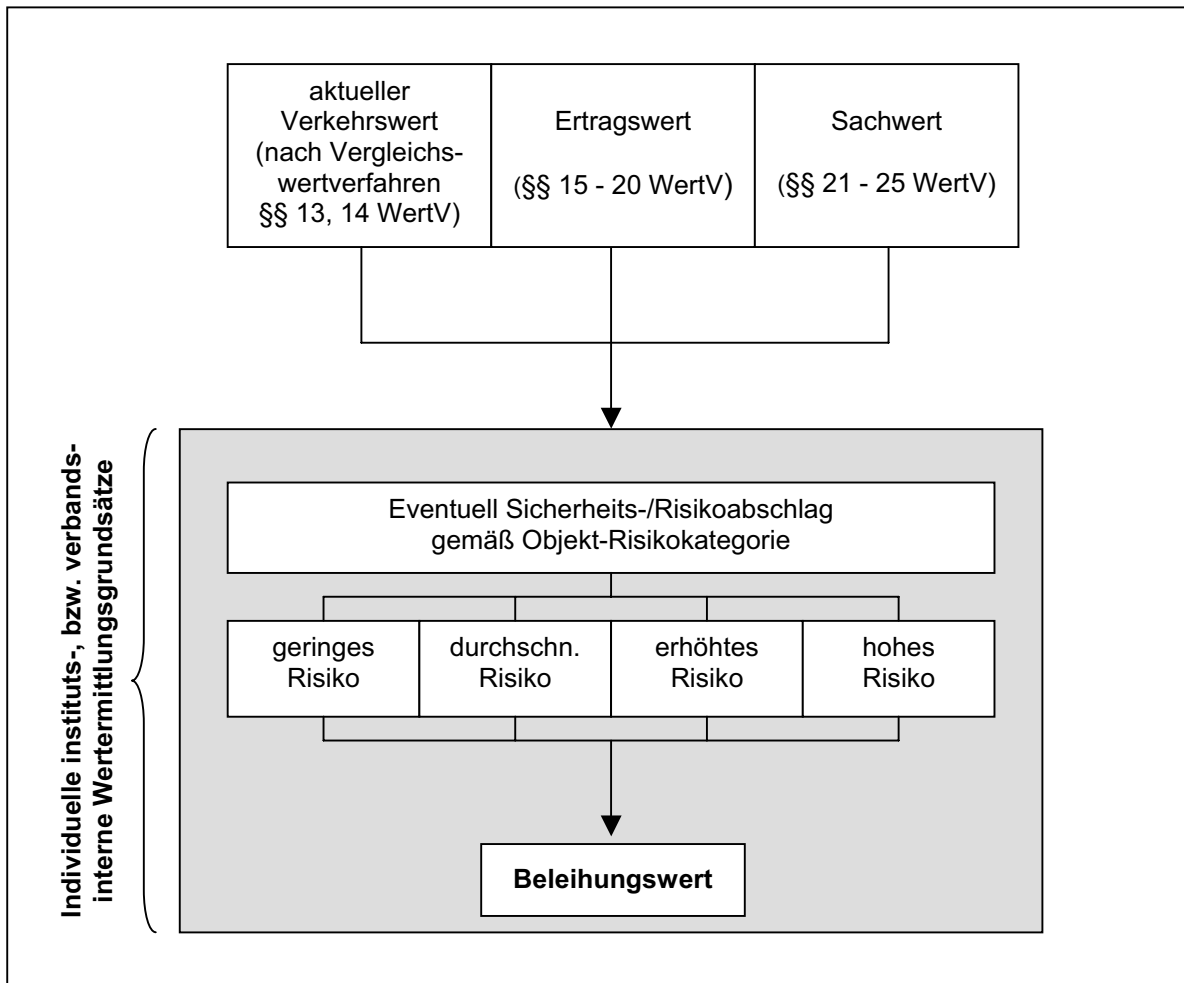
aktueller Verkehrswert (nach Vergleichswertverfahren §§ 13, 14 WertV)

Ertragswert

(§§ 15 - 20 WertV)

Sachwert

(§§ 21 - 25 WertV)

Individuelle instituts-, bzw. verbandsinterne Wertermittlungsgrundsätze

Eventuell Sicherheits-/Risikoabschlag gemäß Objekt-Risikokategorie

geringes Risiko

durchschn. Risiko

erhöhtes Risiko

hohes Risiko

**Beleihungswert**